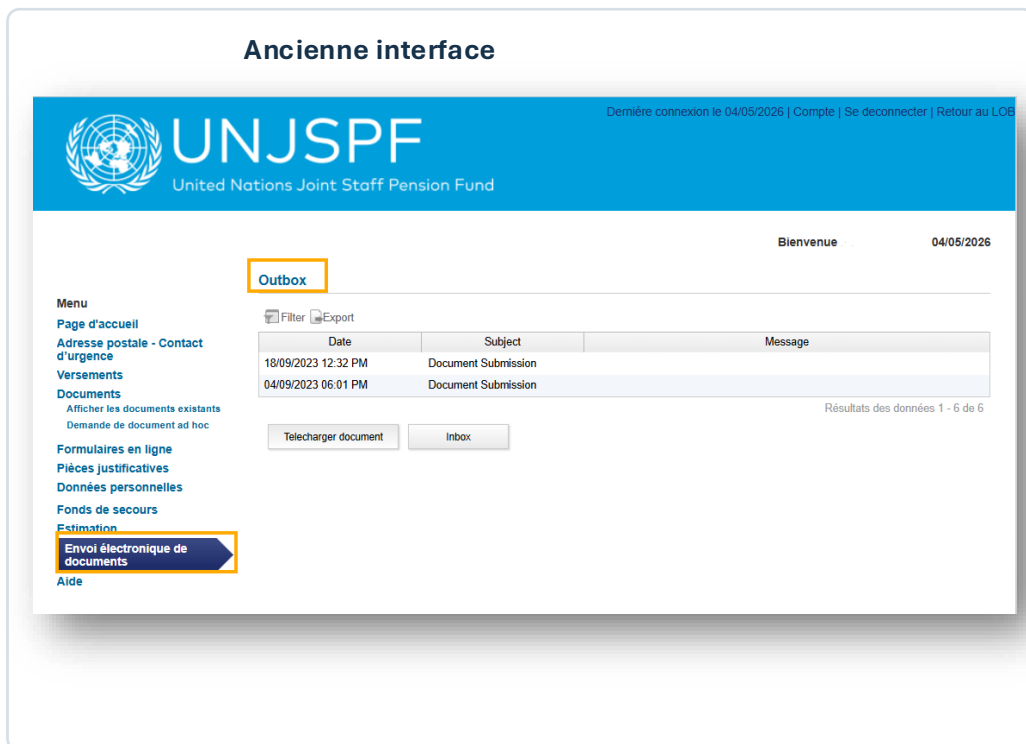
Ancienne interface

Dernière connexion le 04/05/2026 | Compte | Se deconnecter | Retour au LOB

UNJSPF
United Nations Joint Staff Pension Fund

Bienvenue 04/05/2026

Outbox

Menu
Page d'accueil
Adresse postale - Contact d'urgence
Versements
Documents
Afficher les documents existants
Demande de document ad hoc
Formulaires en ligne
Pièces justificatives
Données personnelles
Fonds de secours
Estimation
Envoi électronique de documents
Aide

Filter Export

| Date | Subject | Message |
|---|---|---|
| 18/09/2023 12:32 PM | Document Submission | |
| 04/09/2023 06:01 PM | Document Submission | |

Résultats des données 1 - 6 de 6

Telecharger document
Inbox